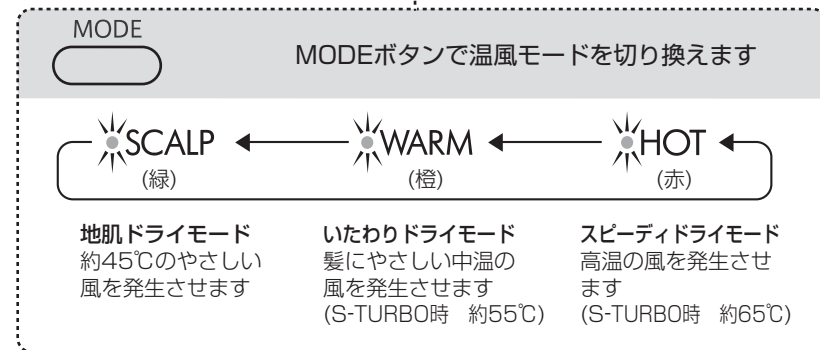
MODE

MODEボタンで温風モードを切り換えます

SCALP (緑)　WARM (橙)　HOT (赤)

地肌ドライモード
約45℃のやさしい風を発生させます

いたわりドライモード
髪にやさしい中温の風を発生させます
(S-TURBO時　約55℃)

スピーディドライモード
高温の風を発生させます
(S-TURBO時　約65℃)